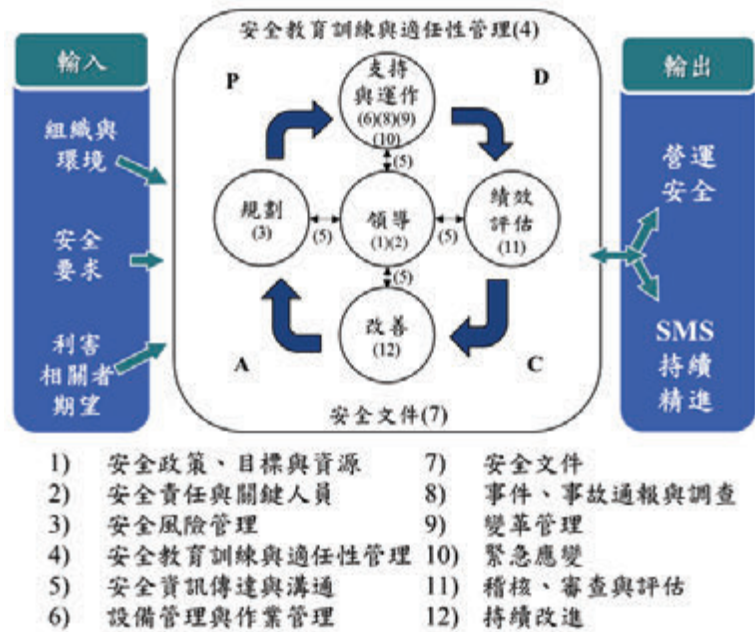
輸入

組織與環境

安全要求

利害相關者期望

安全教育訓練與適任性管理(4)

P

D

支持與運作
(6)(8)(9)
(10)

(5)

規劃
(3)

(5)

領導
(1)(2)

(5)

績效評估
(11)

(5)

改善
(12)

A

C

安全文件(7)

輸出

營運安全

SMS持續精進

1) 安全政策、目標與資源
2) 安全責任與關鍵人員
3) 安全風險管理
4) 安全教育訓練與適任性管理
5) 安全資訊傳達與溝通
6) 設備管理與作業管理
7) 安全文件
8) 事件、事故通報與調查
9) 變革管理
10) 緊急應變
11) 稽核、審查與評估
12) 持續改進